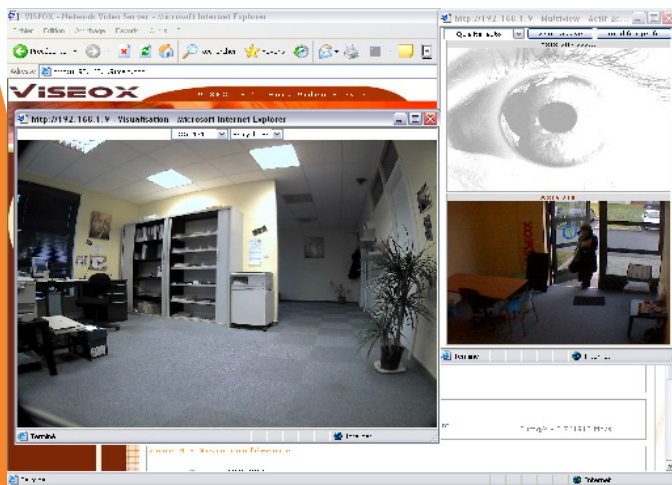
VISEOX - Network Video Server - Microsoft Internet Explorer

Fichier Edition Affichage Favoris Outils ?

Précédente

Rechercher Favoris

Adresse

VISEOX

http://192.168.1.9 - Visualisation - Microsoft Internet Explorer

Terminé

Internet

http://192.168.1.9 - Multiview - Actif 2C...

Qualité auto

Terminé

Internet

Terminé

Internet